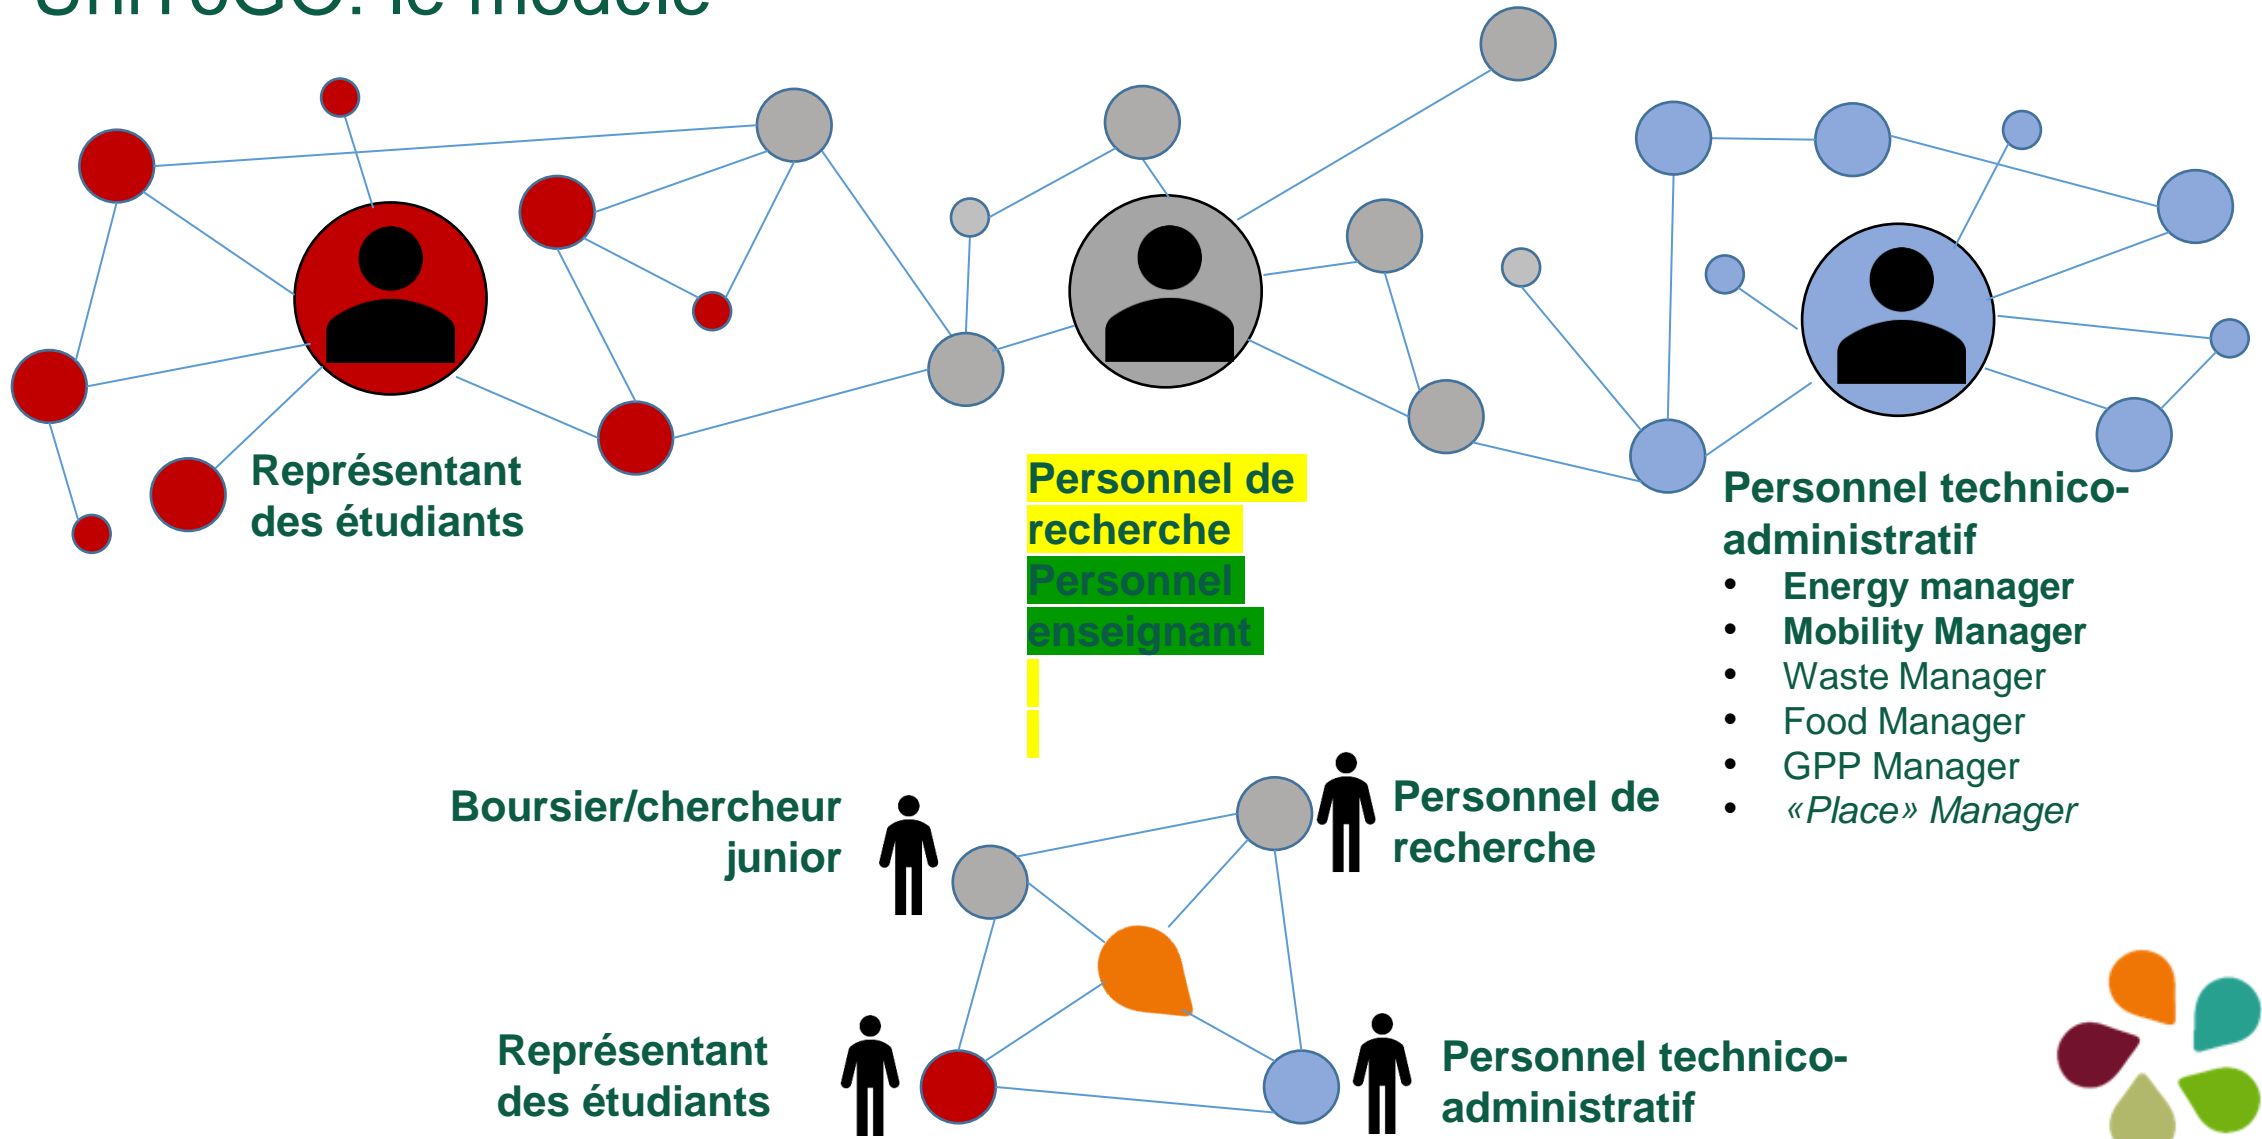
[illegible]: le modèle

Représentant des étudiants

Personnel de recherche
Personnel enseignant

Personnel technico-administratif
- Energy manager
- Mobility Manager
- Waste Manager
- Food Manager
- GPP Manager
- «Place» Manager

Boursier/chercheur junior

Personnel de recherche

Représentant des étudiants

Personnel technico-administratif